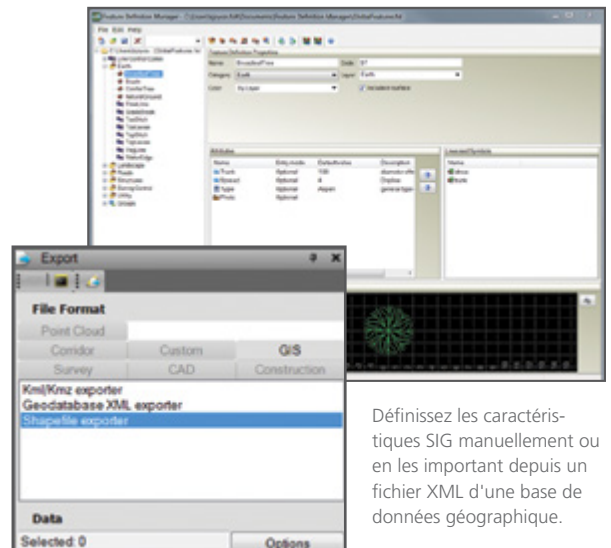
Feature Definition Manager - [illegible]

File Edit Help

Export

File Format

Point Cloud

Corridor

Custom

GIS

Survey

CAD

Construction

Kml/Kmz exporter

Geodatabase XML exporter

Shapefile exporter

Data

Selected: 0

Options

Définissez les caractéristiques SIG manuellement ou en les important depuis un fichier XML d'une base de données géographique.